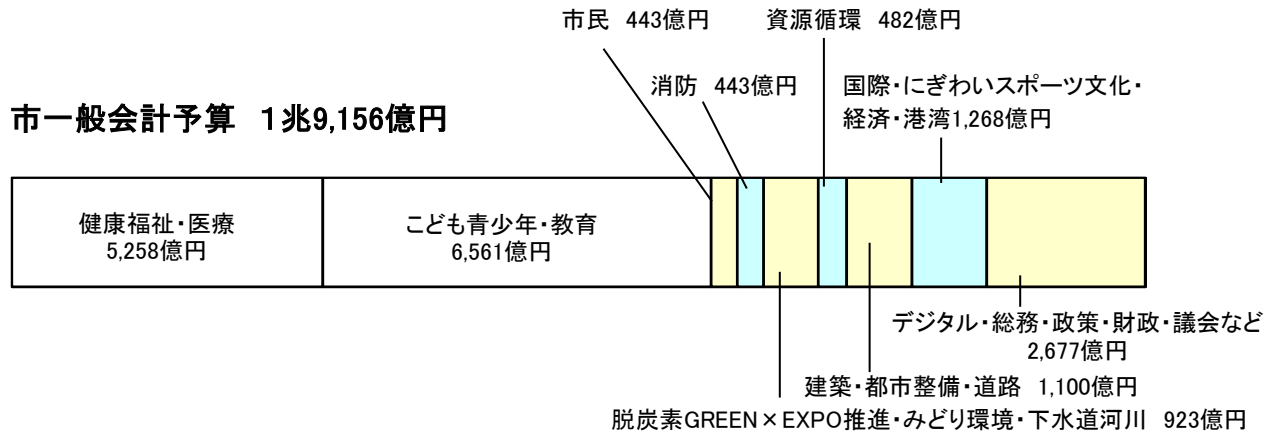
市一般会計予算　1兆9,156億円

市民　443億円

資源循環　482億円

消防　443億円

国際・にぎわいスポーツ文化・経済・港湾1,268億円

健康福祉・医療
5,258億円

こども青少年・教育
6,561億円

デジタル・総務・政策・財政・議会など
2,677億円

建築・都市整備・道路　1,100億円

脱炭素GREEN×EXPO推進・みどり環境・下水道河川　923億円